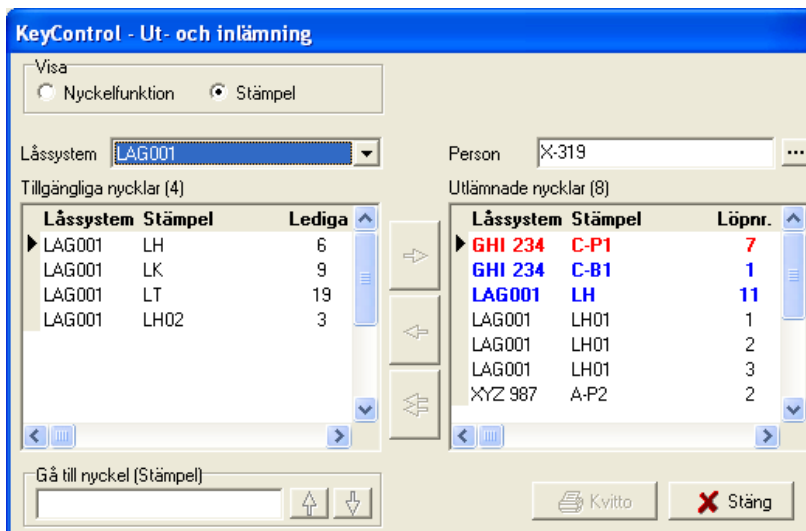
KeyControl - Ut- och inlämning

Visa
Nyckelfunktion
Stämpel

Låssystem LAG001

Person X-319 ...

Tillgängliga nycklar (4)

| Låssystem | Stämpel | Lediga |
|---|---|---|
| LAG001 | LH | 6 |
| LAG001 | LK | 9 |
| LAG001 | LT | 19 |
| LAG001 | LH02 | 3 |

Utlämnade nycklar (8)

| Låssystem | Stämpel | Löpnr. |
|---|---|---|
| GHI 234 | C-P1 | 7 |
| GHI 234 | C-B1 | 1 |
| LAG001 | LH | 11 |
| LAG001 | LH01 | 1 |
| LAG001 | LH01 | 2 |
| LAG001 | LH01 | 3 |
| XYZ 987 | A-P2 | 2 |

Gå till nyckel (Stämpel)

Kvitto
Stäng